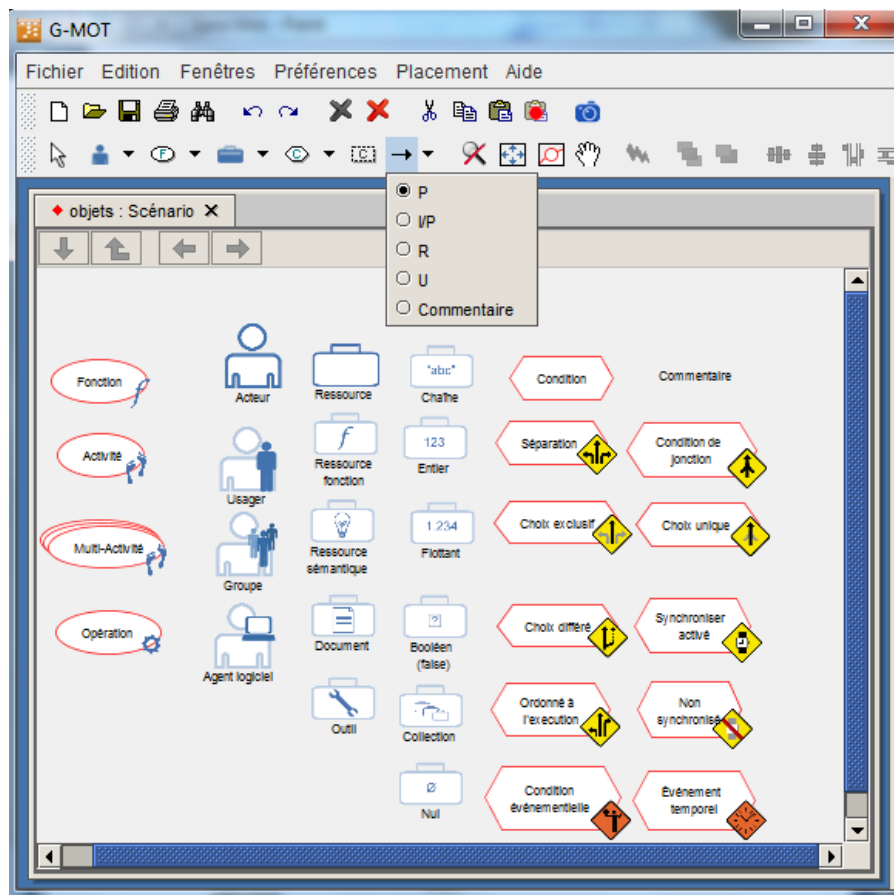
G-MOT

Fichier Edition Fenêtres Préférences Placement Aide

P
I/P
R
U
Commentaire

objets : Scénario

Fonction
Activité
Multi-Activité
Opération

Acteur
Usager
Groupe
Agent logiciel

Ressource
Ressource fonction
Ressource sémantique
Document
Outil

"abc"
Chaîne
123
Entier
1.234
Flottant
?
Booléen (false)
Collection
Ø
Nul

Condition
Commentaire
Séparation
Condition de jonction
Choix exclusif
Choix unique
Choix différé
Synchroniser activé
Ordonné à l'exécution
Non synchronisé
Condition événementielle
Événement temporel